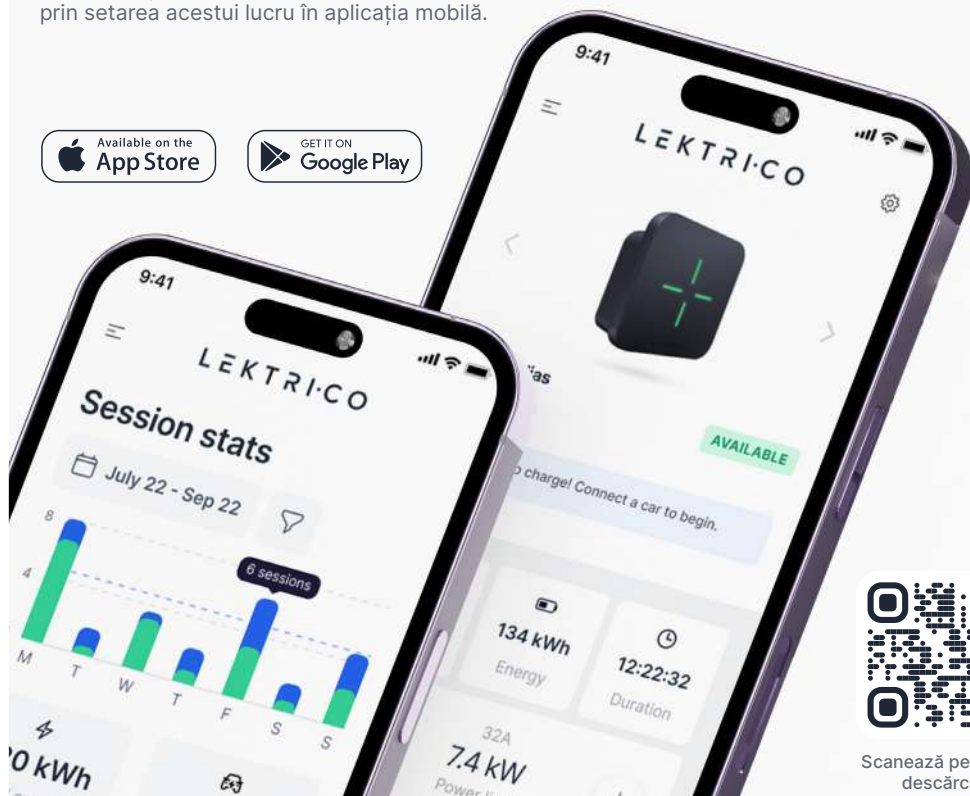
prin setarea acestui lucru în aplicația mobilă.

Available on the App Store

GET IT ON Google Play

9:41

LEKTRI·CO

'as

AVAILABLE

charge! Connect a car to begin.

134 kWh
Energy

12:22:32
Duration

32A
7.4 kW

9:41

LEKTRI·CO

Session stats

July 22 - Sep 22

8

4

6 sessions

M T W T F S S

0 kWh

Scanează pe
descărc